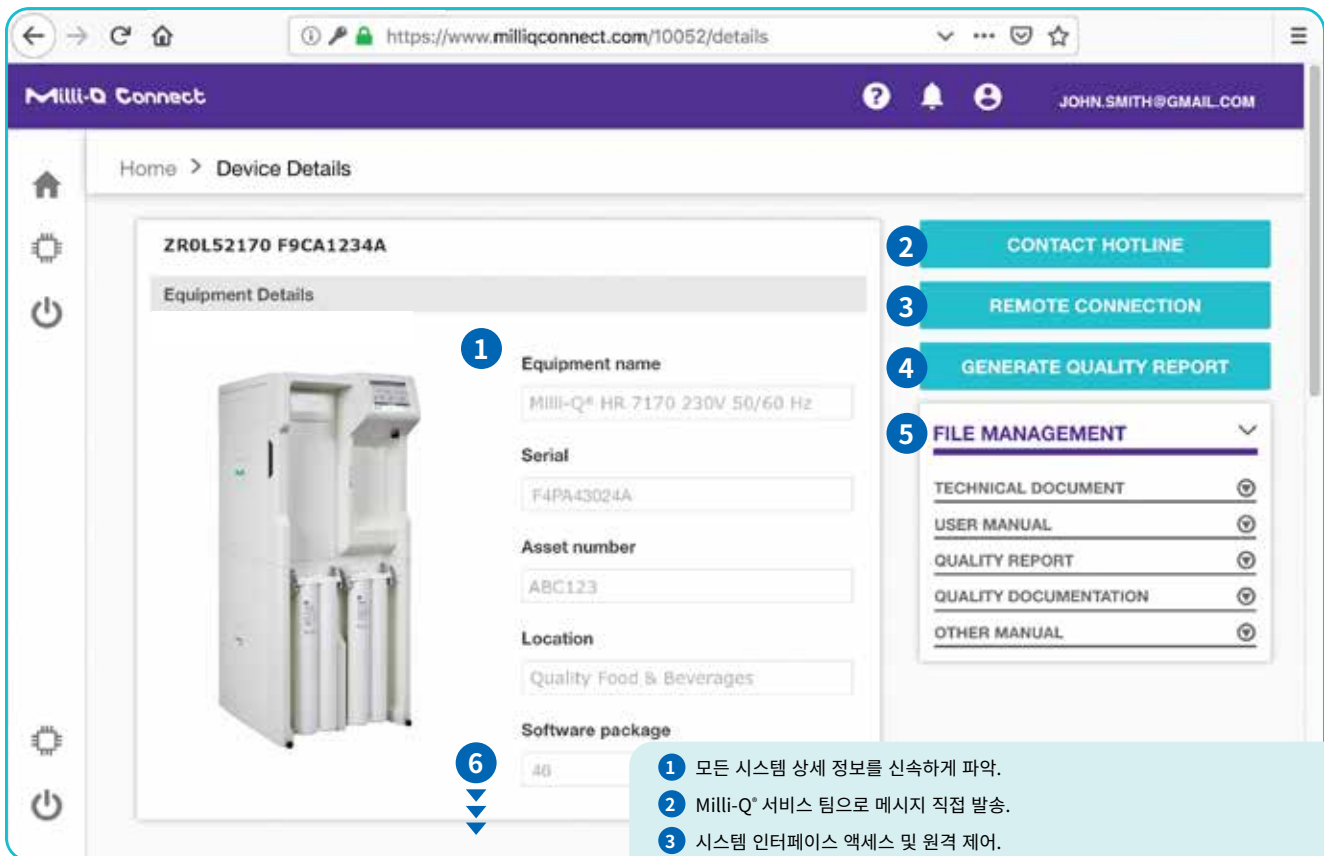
https://www.milliqconnect.com/10052/details

Milli-Q Connect

JOHN.SMITH@GMAIL.COM

Home > Device Details

ZR0L52170 F9CA1234A

Equipment Details

1

Equipment name

Milli-Q® HR 7170 230V 50/60 Hz

Serial

F4PA43024A

Asset number

ABC123

Location

Quality Food & Beverages

Software package

46

6

2 CONTACT HOTLINE

3 REMOTE CONNECTION

4 GENERATE QUALITY REPORT

5 FILE MANAGEMENT

TECHNICAL DOCUMENT

USER MANUAL

QUALITY REPORT

QUALITY DOCUMENTATION

OTHER MANUAL

1 모든 시스템 상세 정보를 신속하게 파악.

2 Milli-Q® 서비스 팀으로 메시지 직접 발송.

3 시스템 인터페이스 액세스 및 원격 제어.